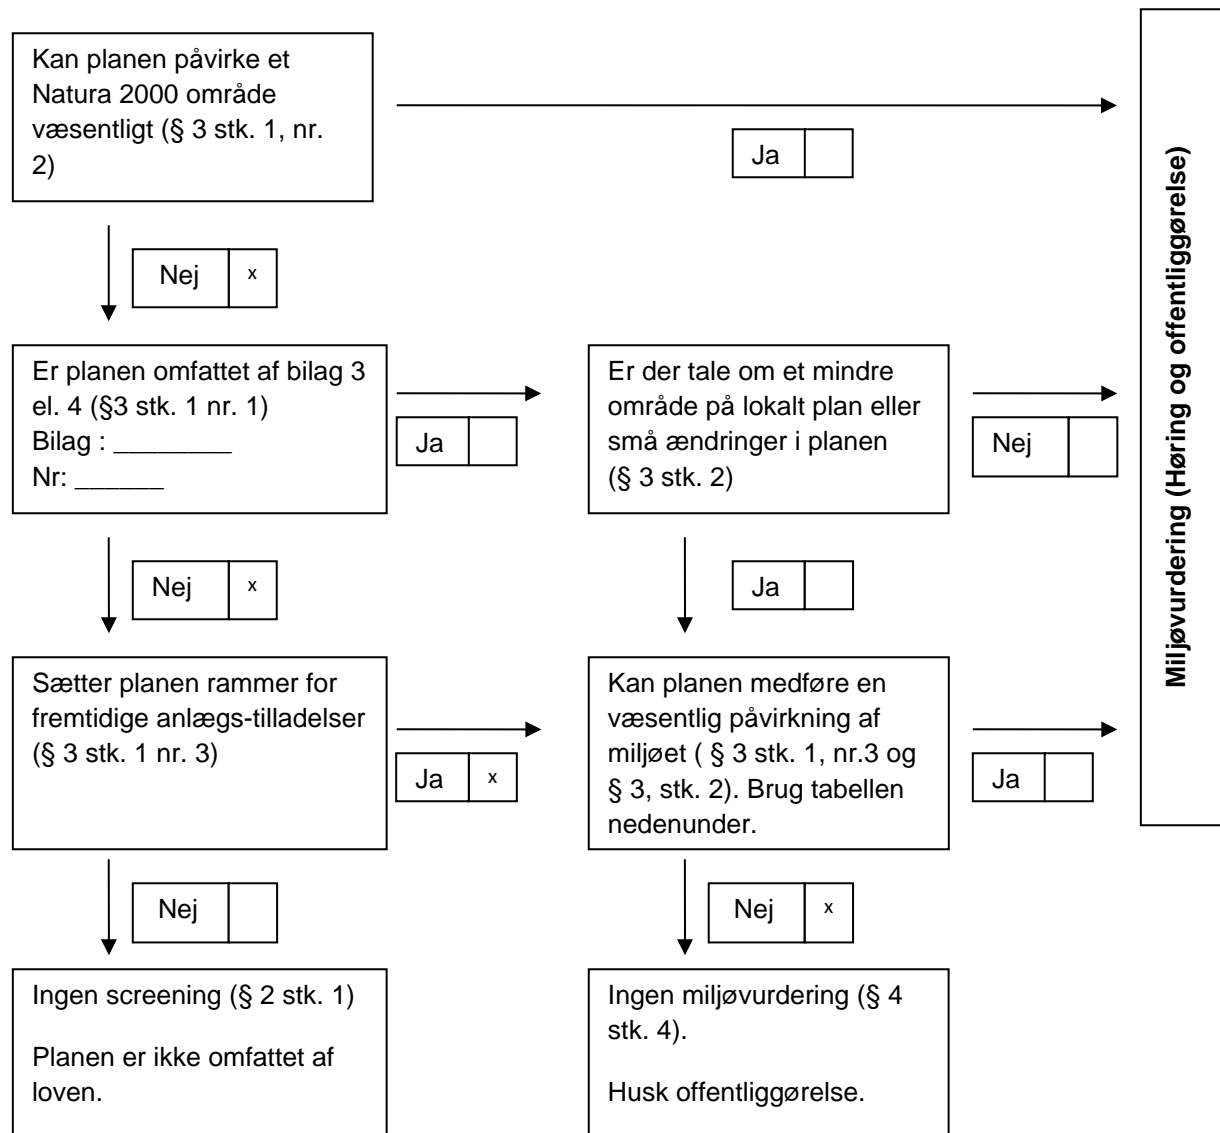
Kan planen påvirke et Natura 2000 område væsentligt (§ 3 stk. 1, nr. 2)

Ja

Nej x

Er planen omfattet af bilag 3 el. 4 (§3 stk. 1 nr. 1)
Bilag : ________
Nr: ______

Ja

Er der tale om et mindre område på lokalt plan eller små ændringer i planen (§ 3 stk. 2)

Nej

Miljøvurdering (Høring og offentliggørelse)

Nej x

Ja

Sætter planen rammer for fremtidige anlægs-tilladelser (§ 3 stk. 1 nr. 3)

Ja x

Kan planen medføre en væsentlig påvirkning af miljøet ( § 3 stk. 1, nr.3 og § 3, stk. 2). Brug tabellen nedenunder.

Ja

Nej

Nej x

Ingen screening (§ 2 stk. 1)

Planen er ikke omfattet af loven.

Ingen miljøvurdering (§ 4 stk. 4).

Husk offentliggørelse.